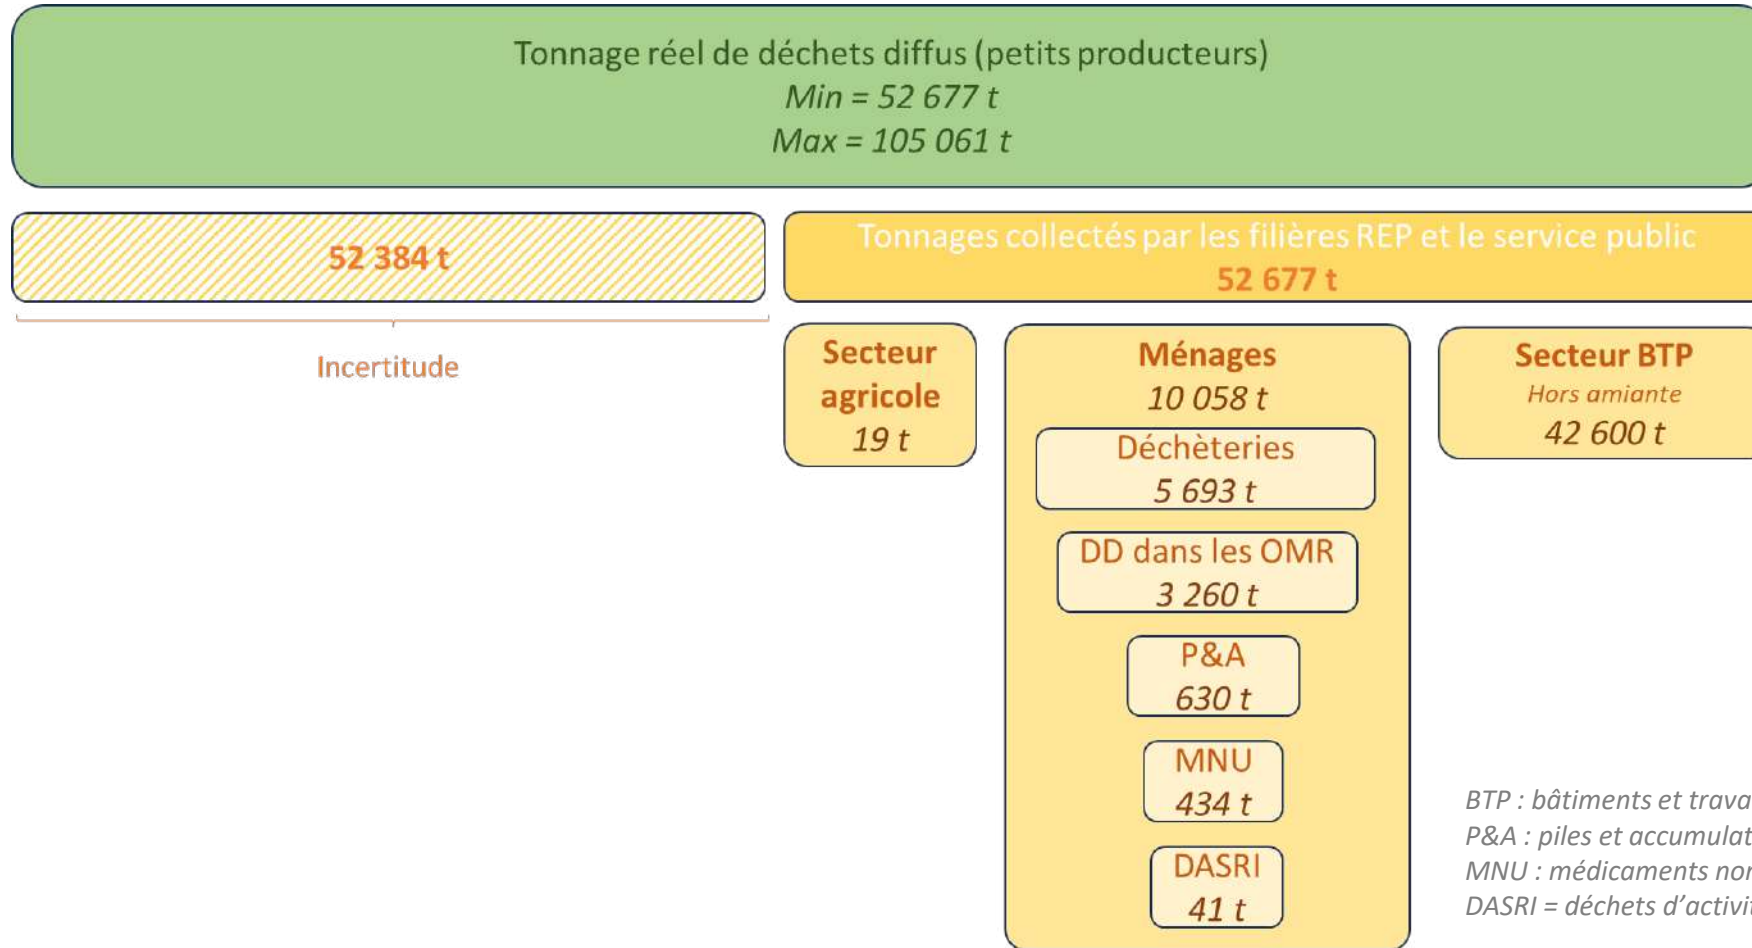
Tonnage réel de déchets diffus (petits producteurs)
*Min = 52 677 t*
*Max = 105 061 t*

52 384 t

Incertitude

Tonnages collectés par les filières REP et le service public
52 677 t

Secteur agricole
*19 t*

Ménages
*10 058 t*

Déchèteries
*5 693 t*

DD dans les OMR
*3 260 t*

P&A
*630 t*

MNU
*434 t*

DASRI
*41 t*

Secteur BTP
*Hors amiante*
*42 600 t*

*BTP : bâtiments et trava* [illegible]
*P&A : piles et accumulat* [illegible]
*MNU : médicaments nor* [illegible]
*DASRI = déchets d'activit* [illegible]